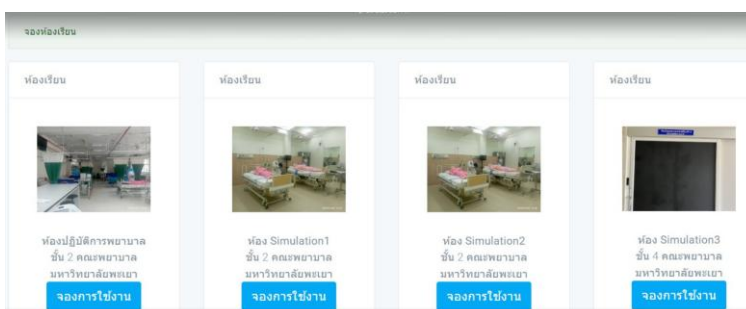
จองห้องเรียน

ห้องเรียน

ห้องปฏิบัติการพยาบาล ชั้น 2 คณะพยาบาล มหาวิทยาลัยพะเยา

จองการใช้งาน

ห้องเรียน

ห้อง Simulation1 ชั้น 2 คณะพยาบาล มหาวิทยาลัยพะเยา

จองการใช้งาน

ห้องเรียน

ห้อง Simulation2 ชั้น 2 คณะพยาบาล มหาวิทยาลัยพะเยา

จองการใช้งาน

ห้องเรียน

ห้อง Simulation3 ชั้น 4 คณะพยาบาล มหาวิทยาลัยพะเยา

จองการใช้งาน